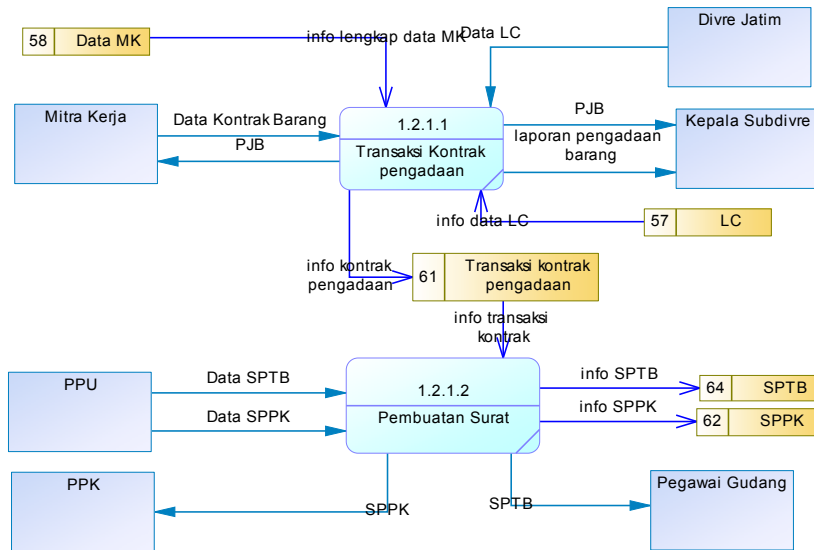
58 Data MK

info lengkap data MK

Data LC

Divre Jatim

Mitra Kerja

Data Kontrak Barang

PJB

1.2.1.1

Transaksi Kontrak pengadaan

PJB

laporan pengadaan barang

Kepala Subdivre

info data LC

57 LC

info kontrak pengadaan

61 Transaksi kontrak pengadaan

info transaksi kontrak

PPU

Data SPTB

Data SPPK

1.2.1.2

Pembuatan Surat

info SPTB

info SPPK

64 SPTB

62 SPPK

PPK

SPPK

SPTB

Pegawai Gudang